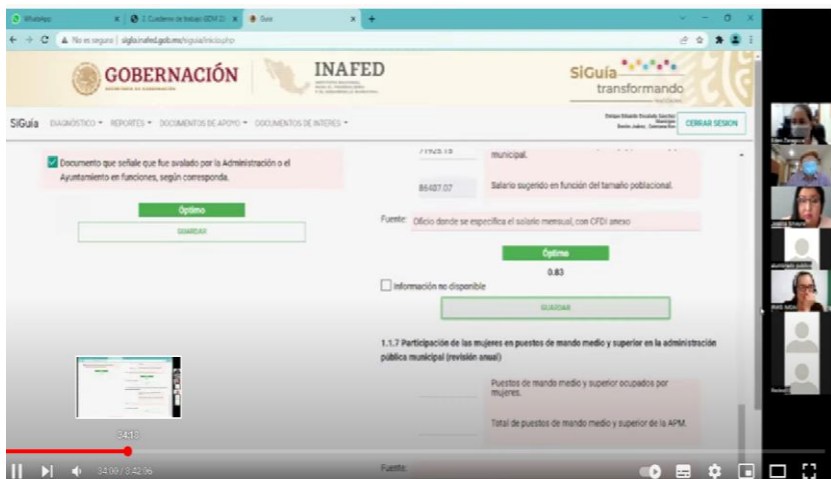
WhatsApp | 2. Cuaderno de trabajo GDM 2( | Guía

No es seguro | siglo.inafed.gob.mx/siguia/inicio.php

GOBERNACIÓN

INAFED

SiGuía transformando

SiGuía DIAGNÓSTICO ▾ REPORTES ▾ DOCUMENTOS DE APOYO ▾ DOCUMENTOS DE INTERES ▾

CERRAR SESION

Documento que señale que fue avalado por la Administración o el Ayuntamiento en funciones, según corresponda.

Óptimo

GUARDAR

71925.18 municipal.

86407.07 Salario sugerido en función del tamaño poblacional.

Fuente: Oficio donde se especifica el salario mensual, con CFDI anexo

Óptimo

0.83

Información no disponible

GUARDAR

1.1.7 Participación de las mujeres en puestos de mando medio y superior en la administración pública municipal (revisión anual)

Puestos de mando medio y superior ocupados por mujeres.

Total de puestos de mando medio y superior de la APM.

Fuente:

34:13

34:09 / 2:42:56